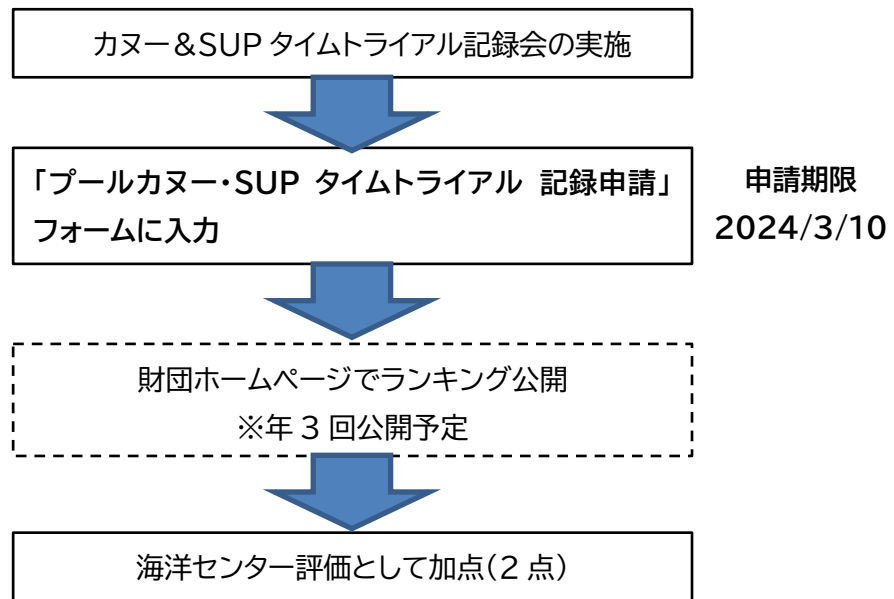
カヌー＆SUP タイムトライアル記録会の実施

「プールカヌー・SUP タイムトライアル 記録申請」フォームに入力

申請期限
2024/3/10

財団ホームページでランキング公開
※年 3 回公開予定

海洋センター評価として加点（2 点）